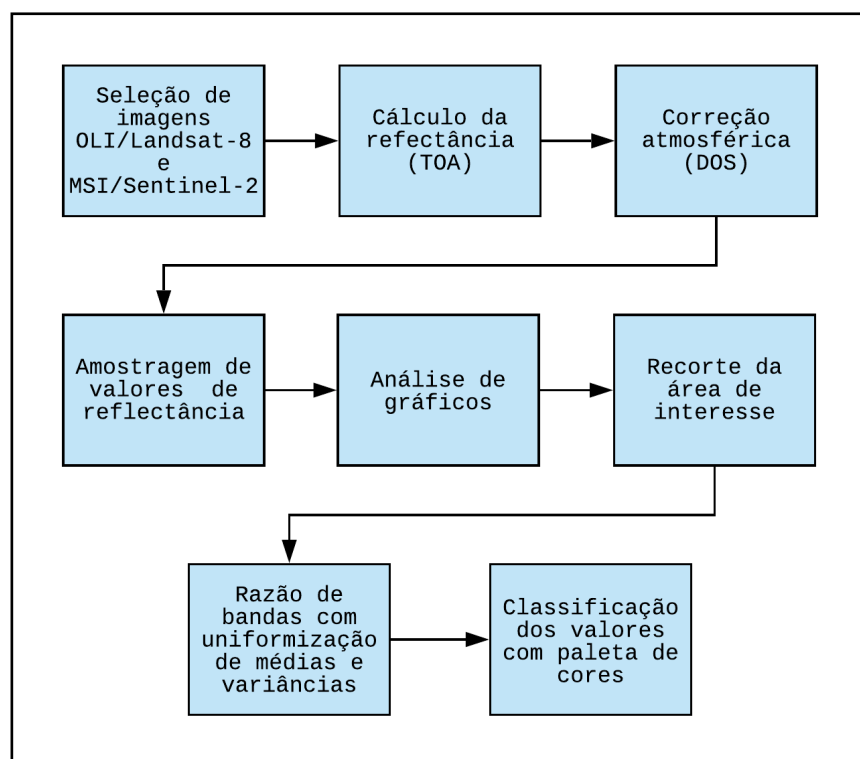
Seleção de imagens OLI/Landsat-8 e MSI/Sentinel-2

Cálculo da refectância (TOA)

Correção atmosférica (DOS)

Amostragem de valores de reflectância

Análise de gráficos

Recorte da área de interesse

Razão de bandas com uniformização de médias e variâncias

Classificação dos valores com paleta de cores